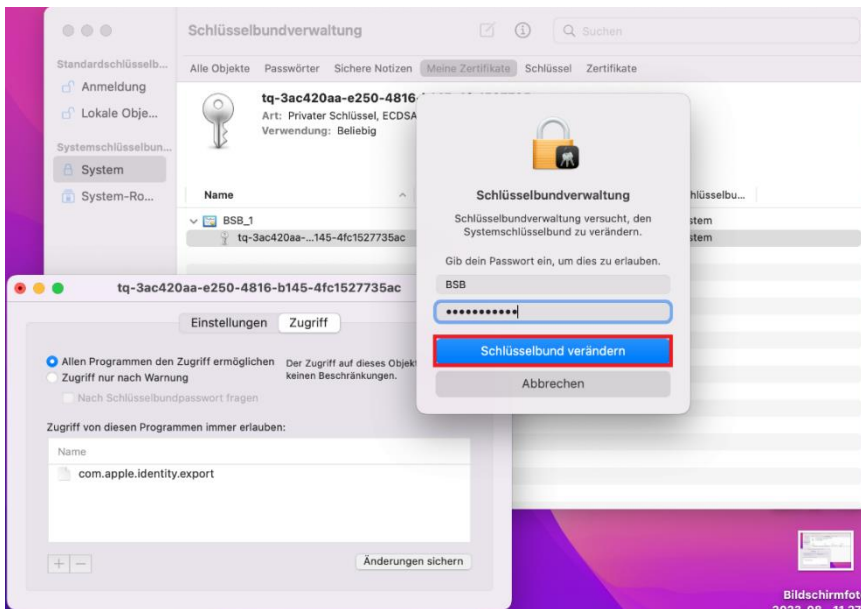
Schlüsselbundverwaltung

Suchen

Standardschlüsselb...

Anmeldung

Lokale Obje...

Systemschlüsselbun...

System

System-Ro...

Alle Objekte Passwörter Sichere Notizen Meine Zertifikate Schlüssel Zertifikate

tq-3ac420aa-e250-4816-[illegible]

Art: Privater Schlüssel, ECDSA

Verwendung: Beliebig

Name

BSB_1

tq-3ac420aa-...145-4fc1527735ac

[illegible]hlüsselbu...

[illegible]stem

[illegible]stem

Schlüsselbundverwaltung

Schlüsselbundverwaltung versucht, den Systemschlüsselbund zu verändern.

Gib dein Passwort ein, um dies zu erlauben.

BSB

•••••••••••

Schlüsselbund verändern

Abbrechen

tq-3ac420aa-e250-4816-b145-4fc1527735ac

Einstellungen Zugriff

Allen Programmen den Zugriff ermöglichen

Zugriff nur nach Warnung

Nach Schlüsselbundpasswort fragen

Der Zugriff auf dieses Objekt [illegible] keinen Beschränkungen.

Zugriff von diesen Programmen immer erlauben:

Name

com.apple.identity.export

+ −

Änderungen sichern

Bildschirmfot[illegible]

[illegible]